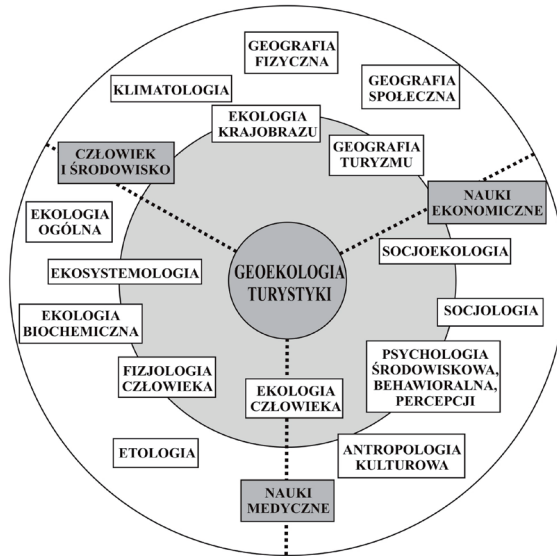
GEOGRAFIA FIZYCZNA

KLIMATOLOGIA

GEOGRAFIA SPOŁECZNA

EKOLOGIA KRAJOBRAZU

CZŁOWIEK I ŚRODOWISKO

GEOGRAFIA TURYZMU

NAUKI EKONOMICZNE

EKOLOGIA OGÓLNA

SOCJOEKOLOGIA

EKOSYSTEMOLOGIA

GEOEKOLOGIA TURYSTYKI

EKOLOGIA BIOCHEMICZNA

SOCJOLOGIA

FIZJOLOGIA CZŁOWIEKA

PSYCHOLOGIA ŚRODOWISKOWA, BEHAWIORALNA, PERCEPCJI

EKOLOGIA CZŁOWIEKA

ETOLOGIA

ANTROPOLOGIA KULTUROWA

NAUKI MEDYCZNE